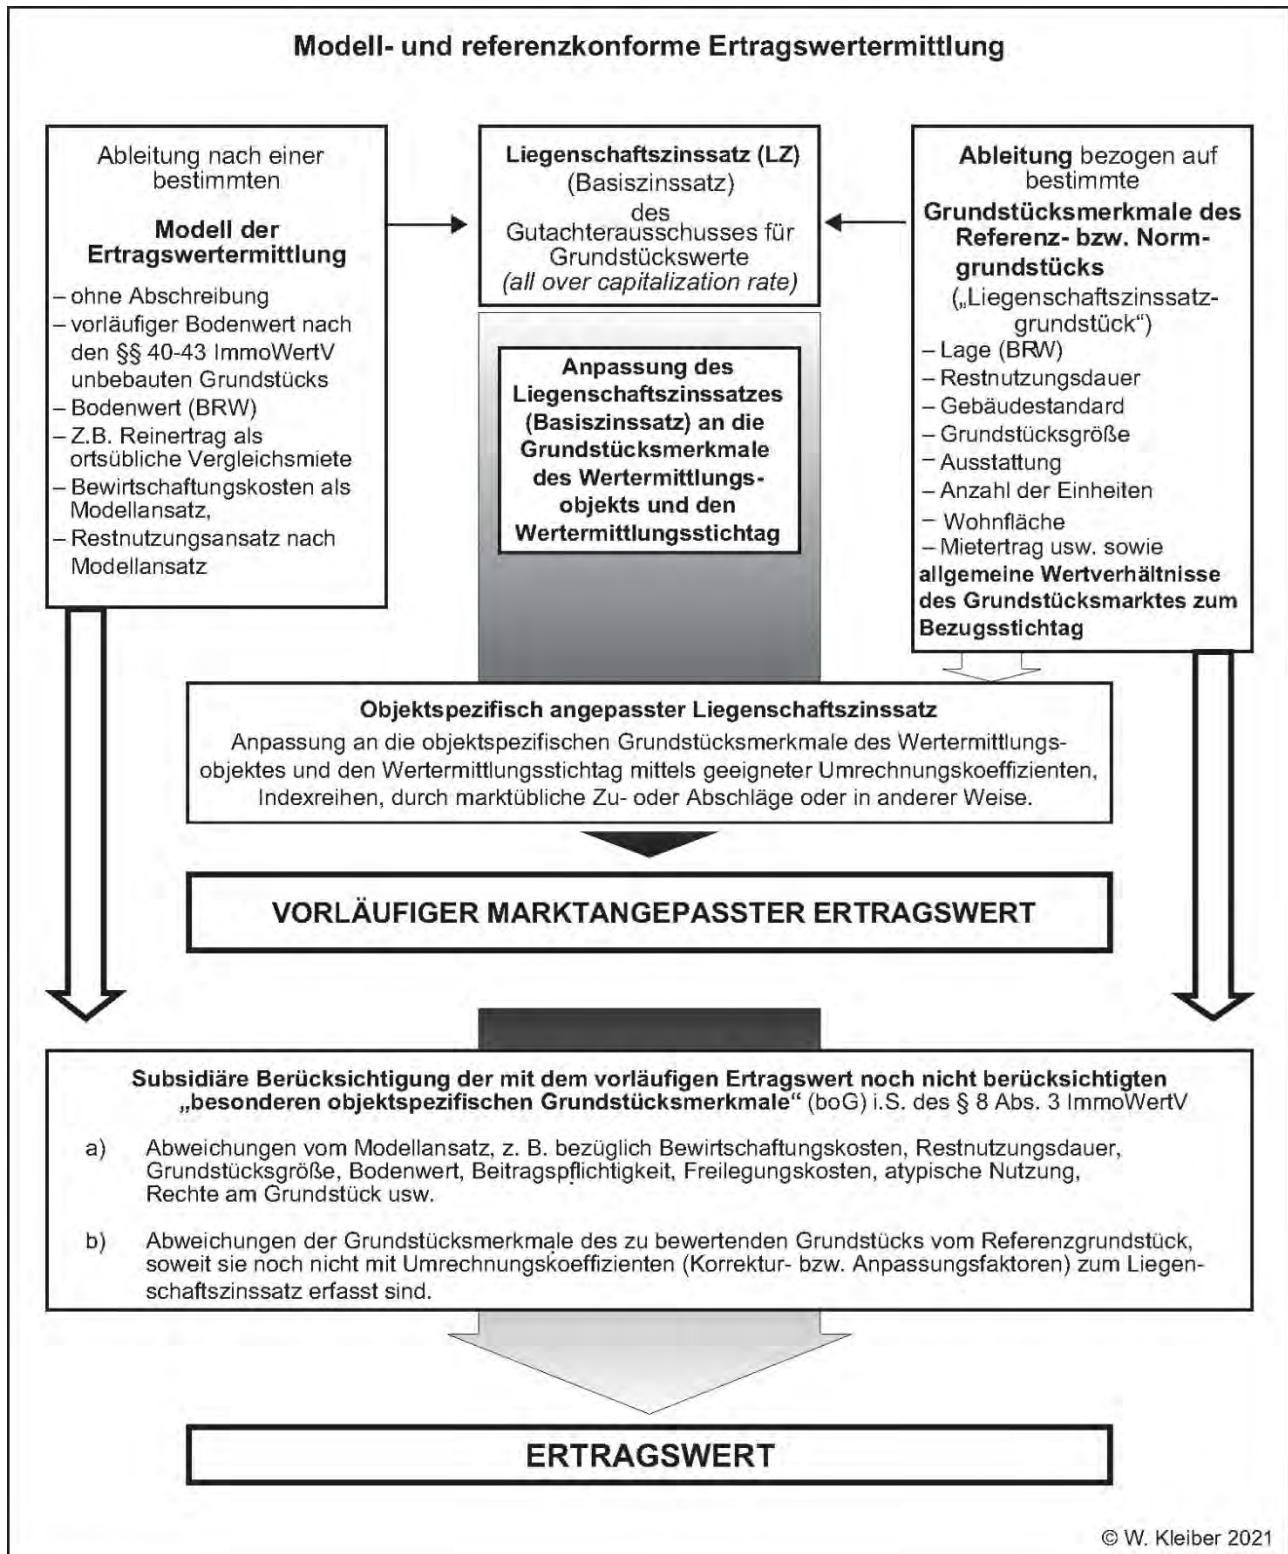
Modell- und referenzkonforme Ertragswertermittlung

Ableitung nach einer bestimmten

Modell der Ertragswertermittlung

– ohne Abschreibung
– vorläufiger Bodenwert nach den §§ 40-43 ImmoWertV unbebauten Grundstücks
– Bodenwert (BRW)
– Z.B. Reinertrag als ortsübliche Vergleichsmiete
– Bewirtschaftungskosten als Modellansatz,
– Restnutzungsansatz nach Modellansatz

Liegenschaftszinssatz (LZ)
(Basiszinssatz)
des
Gutachterausschusses für Grundstückswerte
(all over capitalization rate)

Anpassung des Liegenschaftszinssatzes (Basiszinssatz) an die Grundstücksmerkmale des Wertermittlungsobjekts und den Wertermittlungsstichtag

Ableitung bezogen auf bestimmte

Grundstücksmerkmale des Referenz- bzw. Normgrundstücks
(„Liegenschaftszinssatzgrundstück")
– Lage (BRW)
– Restnutzungsdauer
– Gebäudestandard
– Grundstücksgröße
– Ausstattung
– Anzahl der Einheiten
– Wohnfläche
– Mietertrag usw. sowie
allgemeine Wertverhältnisse des Grundstücksmarktes zum Bezugsstichtag

Objektspezifisch angepasster Liegenschaftszinssatz
Anpassung an die objektspezifischen Grundstücksmerkmale des Wertermittlungsobjektes und den Wertermittlungsstichtag mittels geeigneter Umrechnungskoeffizienten, Indexreihen, durch marktübliche Zu- oder Abschläge oder in anderer Weise.

VORLÄUFIGER MARKTANGEPASSTER ERTRAGSWERT

Subsidiäre Berücksichtigung der mit dem vorläufigen Ertragswert noch nicht berücksichtigten „besonderen objektspezifischen Grundstücksmerkmale" (boG) i.S. des § 8 Abs. 3 ImmoWertV

a) Abweichungen vom Modellansatz, z. B. bezüglich Bewirtschaftungskosten, Restnutzungsdauer, Grundstücksgröße, Bodenwert, Beitragspflichtigkeit, Freilegungskosten, atypische Nutzung, Rechte am Grundstück usw.

b) Abweichungen der Grundstücksmerkmale des zu bewertenden Grundstücks vom Referenzgrundstück, soweit sie noch nicht mit Umrechnungskoeffizienten (Korrektur- bzw. Anpassungsfaktoren) zum Liegenschaftszinssatz erfasst sind.

ERTRAGSWERT

© W. Kleiber 2021